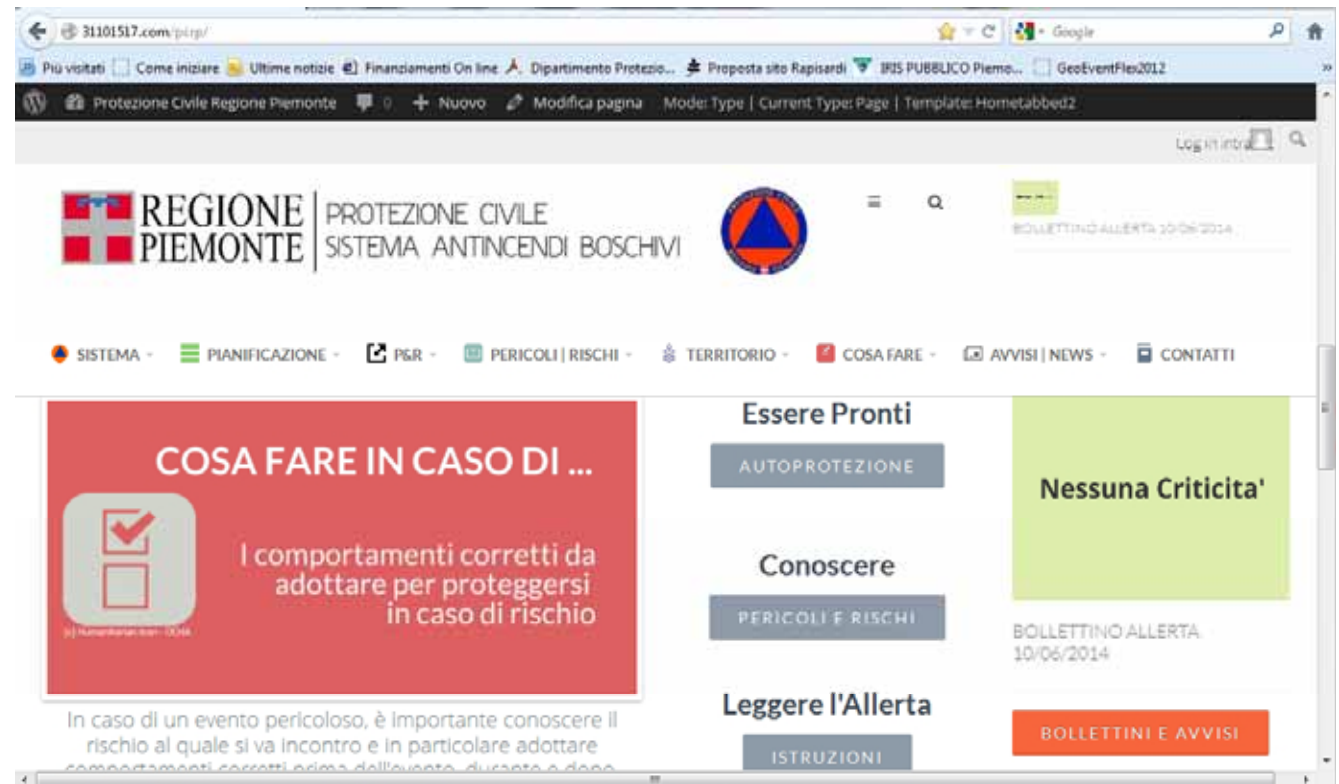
31101517.com/pcrp/

Google

Più visitati | Come iniziare | Ultime notizie | Finanziamenti On line | Dipartimento Protezio... | Proposta sito Rapisardi | IRIS PUBBLICO Piemo... | GeoEventFlex2012

Protezione Civile Regione Piemonte | 0 | Nuovo | Modifica pagina | Mode: Type | Current Type: Page | Template: Hometabbed2

Log in intra

REGIONE PIEMONTE | PROTEZIONE CIVILE SISTEMA ANTINCENDI BOSCHIVI

BOLLETTINO ALLERTA 10/06/2014

SISTEMA | PIANIFICAZIONE | P&R | PERICOLI | RISCHI | TERRITORIO | COSA FARE | AVVISI | NEWS | CONTATTI

COSA FARE IN CASO DI ...

I comportamenti corretti da adottare per proteggersi in caso di rischio

(c) Humanitarian Icon - OCHA

In caso di un evento pericoloso, è importante conoscere il rischio al quale si va incontro e in particolare adottare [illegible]

Essere Pronti

AUTOPROTEZIONE

Conoscere

PERICOLI E RISCHI

Leggere l'Allerta

ISTRUZIONI

Nessuna Criticita'

BOLLETTINO ALLERTA 10/06/2014

BOLLETTINI E AVVISI